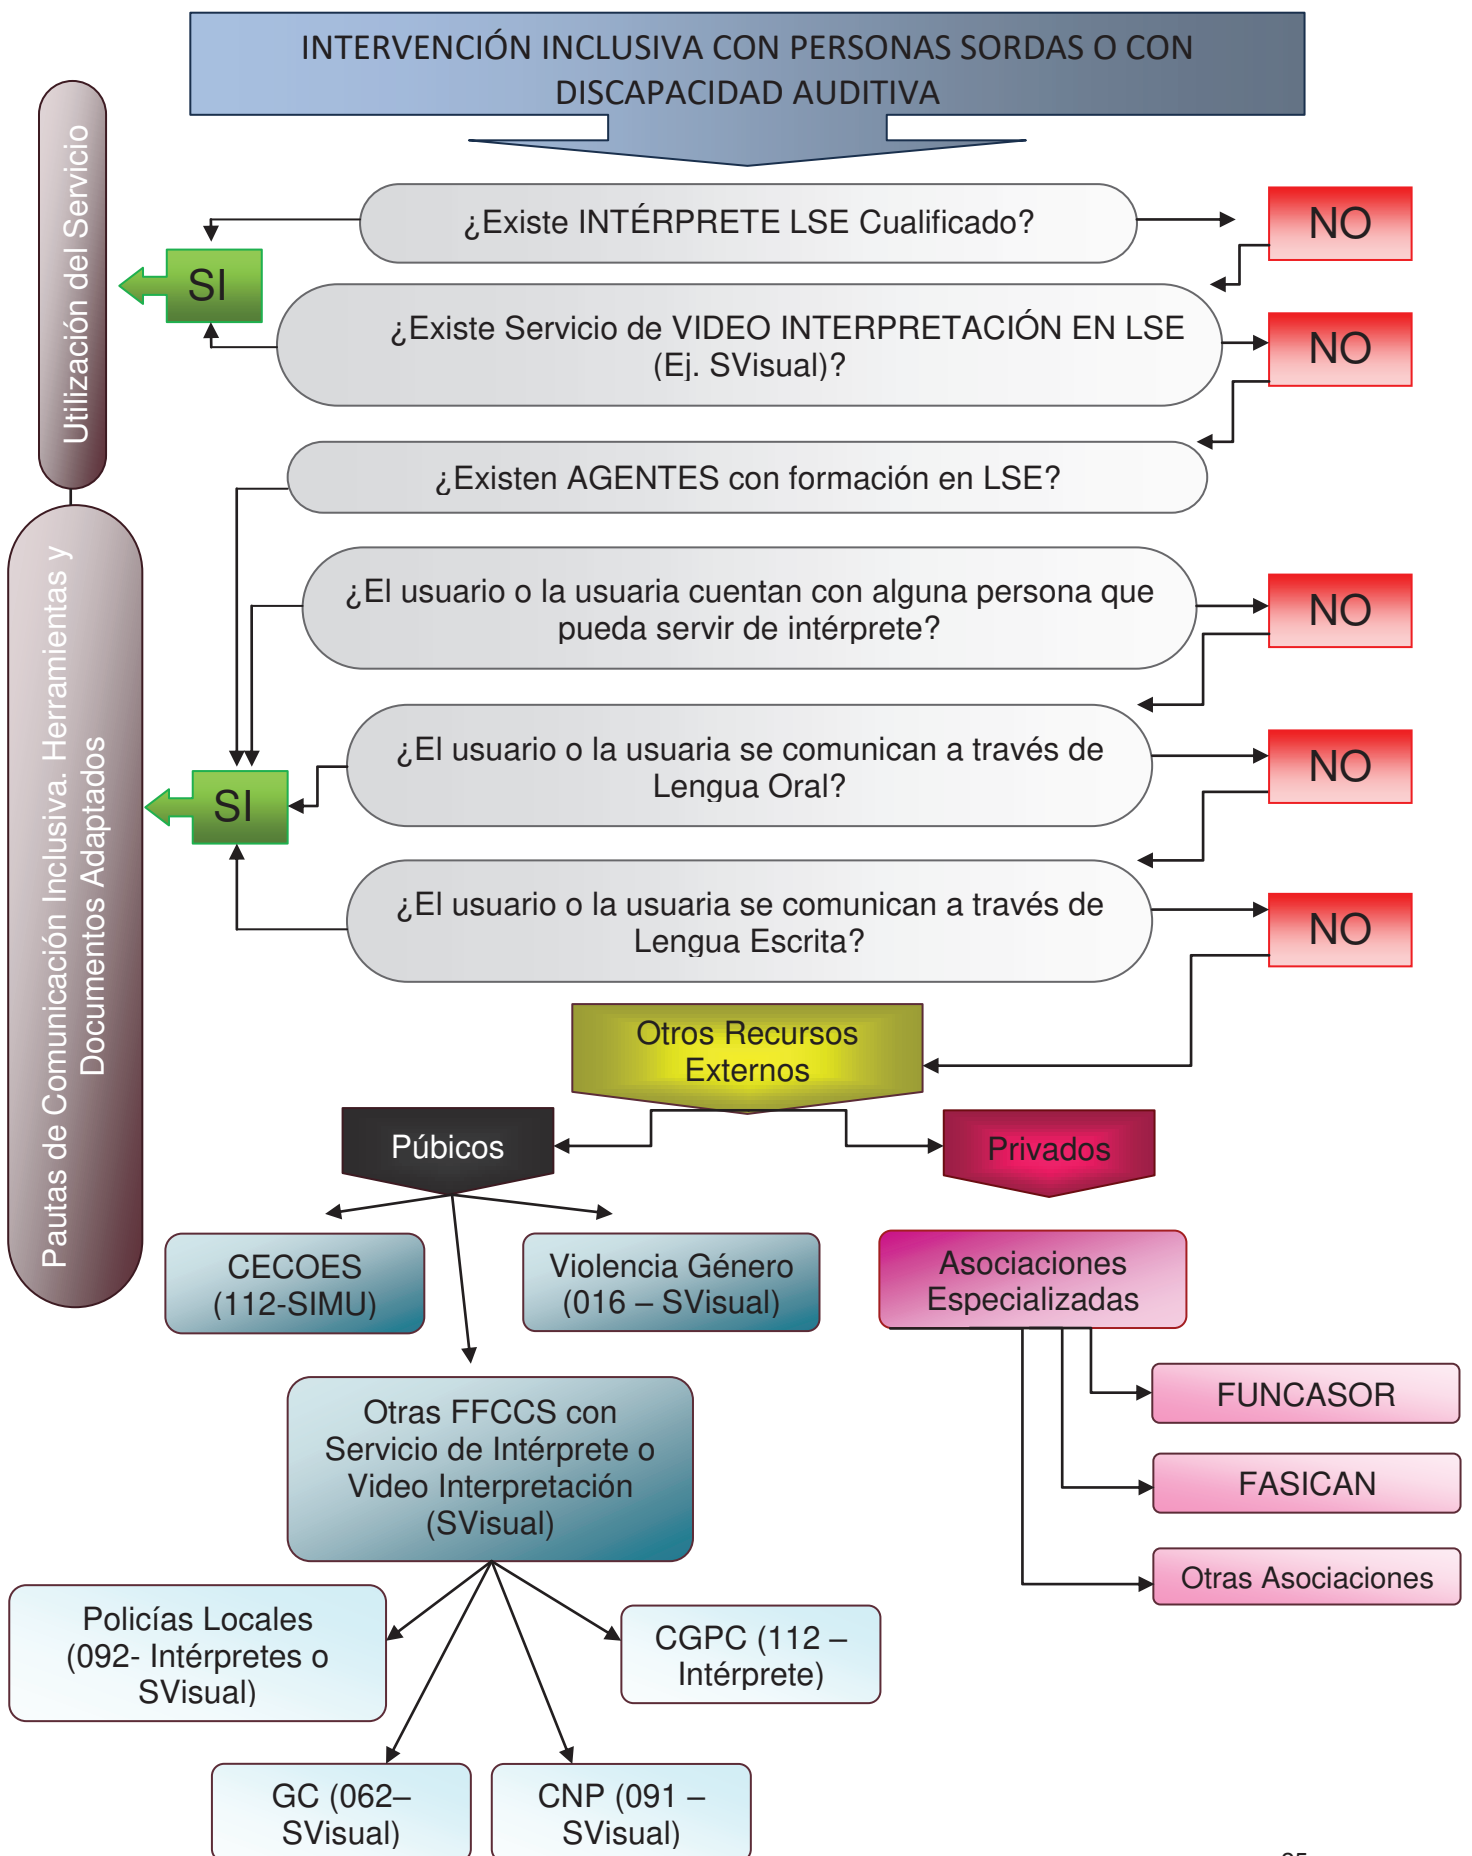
INTERVENCIÓN INCLUSIVA CON PERSONAS SORDAS O CON DISCAPACIDAD AUDITIVA

Utilización del Servicio

¿Existe INTÉRPRETE LSE Cualificado?

NO

SI

¿Existe Servicio de VIDEO INTERPRETACIÓN EN LSE (Ej. SVisual)?

NO

¿Existen AGENTES con formación en LSE?

Pautas de Comunicación Inclusiva. Herramientas y Documentos Adaptados

¿El usuario o la usuaria cuentan con alguna persona que pueda servir de intérprete?

NO

SI

¿El usuario o la usuaria se comunican a través de Lengua Oral?

NO

¿El usuario o la usuaria se comunican a través de Lengua Escrita?

NO

Otros Recursos Externos

Púbicos

Privados

CECOES (112-SIMU)

Violencia Género (016 – SVisual)

Asociaciones Especializadas

FUNCASOR

FASICAN

Otras Asociaciones

Otras FFCCS con Servicio de Intérprete o Video Interpretación (SVisual)

Policías Locales (092- Intérpretes o SVisual)

CGPC (112 – Intérprete)

GC (062– SVisual)

CNP (091 – SVisual)

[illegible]